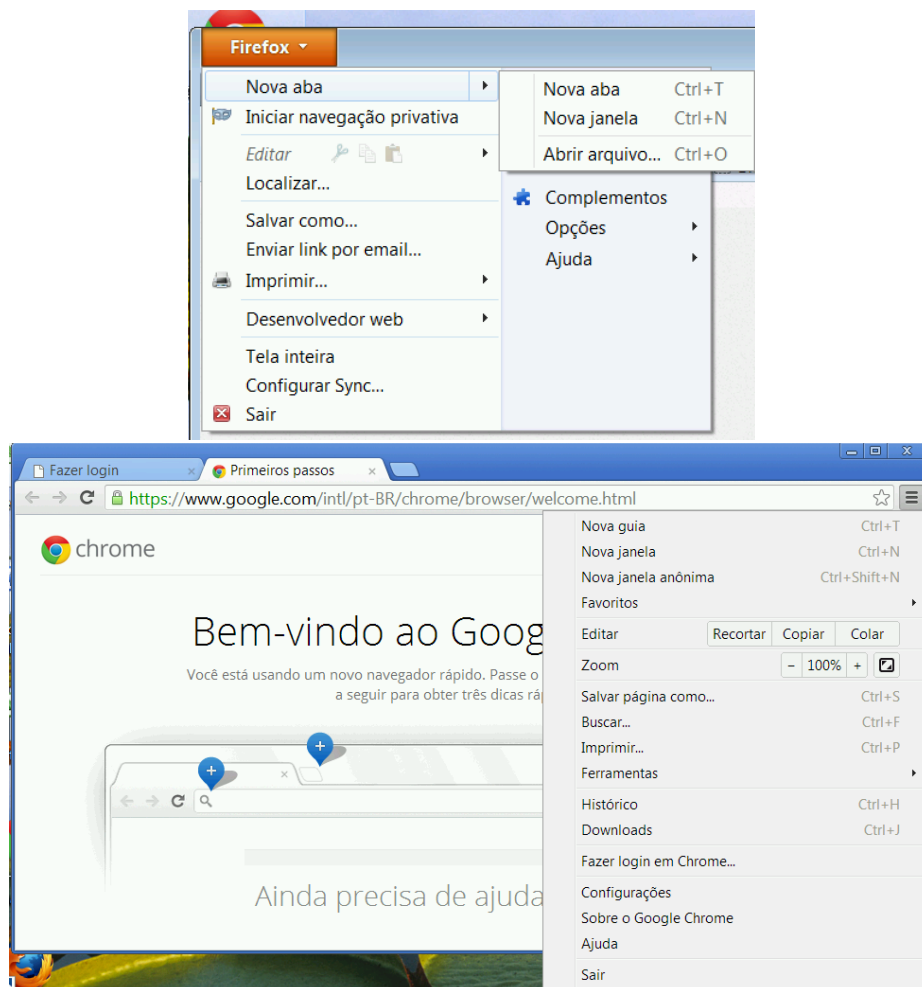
Firefox

Nova aba
Iniciar navegação privativa
Editar
Localizar...
Salvar como...
Enviar link por email...
Imprimir...
Desenvolvedor web
Tela inteira
Configurar Sync...
Sair

Nova aba Ctrl+T
Nova janela Ctrl+N
Abrir arquivo... Ctrl+O

Complementos
Opções
Ajuda

Fazer login
Primeiros passos

https://www.google.com/intl/pt-BR/chrome/browser/welcome.html

chrome

Bem-vindo ao Goog

Você está usando um novo navegador rápido. Passe o
a seguir para obter três dicas ráp

Ainda precisa de ajuda

Nova guia Ctrl+T
Nova janela Ctrl+N
Nova janela anônima Ctrl+Shift+N
Favoritos
Editar Recortar Copiar Colar
Zoom − 100% +
Salvar página como... Ctrl+S
Buscar... Ctrl+F
Imprimir... Ctrl+P
Ferramentas
Histórico Ctrl+H
Downloads Ctrl+J
Fazer login em Chrome...
Configurações
Sobre o Google Chrome
Ajuda
Sair